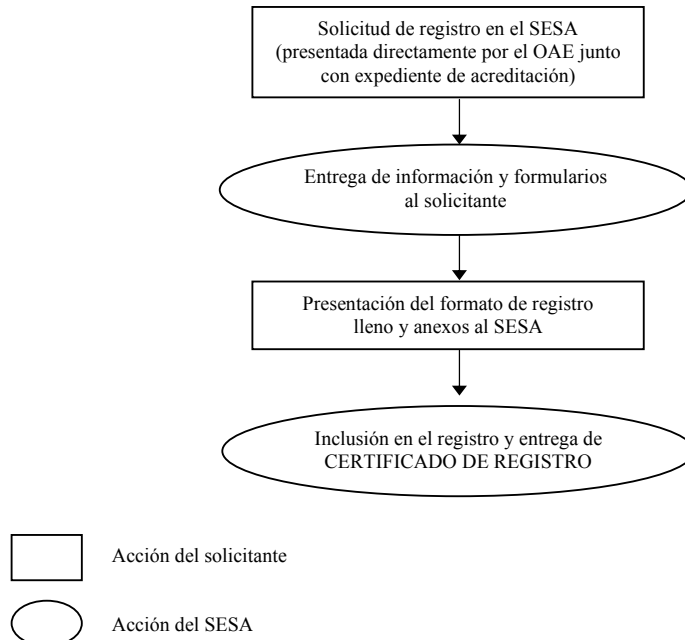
Solicitud de registro en el SESA (presentada directamente por el OAE junto con expediente de acreditación)

Entrega de información y formularios al solicitante

Presentación del formato de registro lleno y anexos al SESA

Inclusión en el registro y entrega de CERTIFICADO DE REGISTRO

Acción del solicitante

Acción del SESA